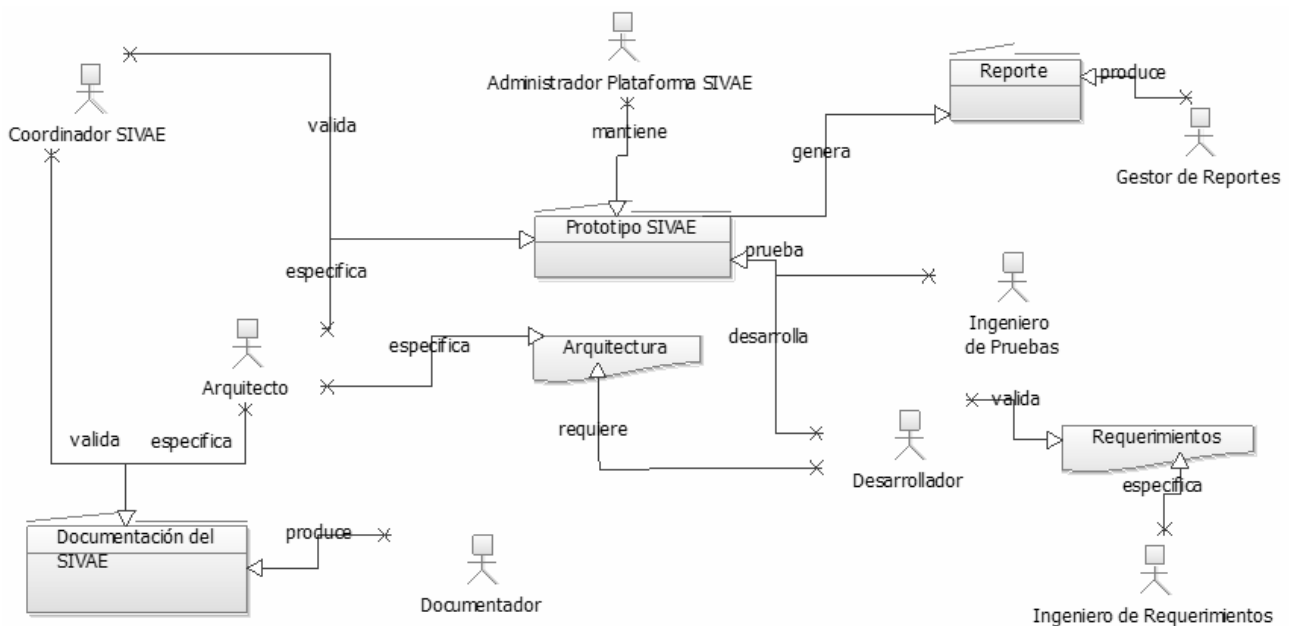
Administrador Plataforma SIVAE

Reporte

produce

Coordinador SIVAE

valida

mantiene

genera

Gestor de Reportes

Prototipo SIVAE

prueba

especifica

Ingeniero de Pruebas

especifica

Arquitectura

desarrolla

Arquitecto

valida

valida

especifica

requiere

Requerimientos

Desarrollador

especifica

Documentación del SIVAE

produce

Documentador

Ingeniero de Requerimientos